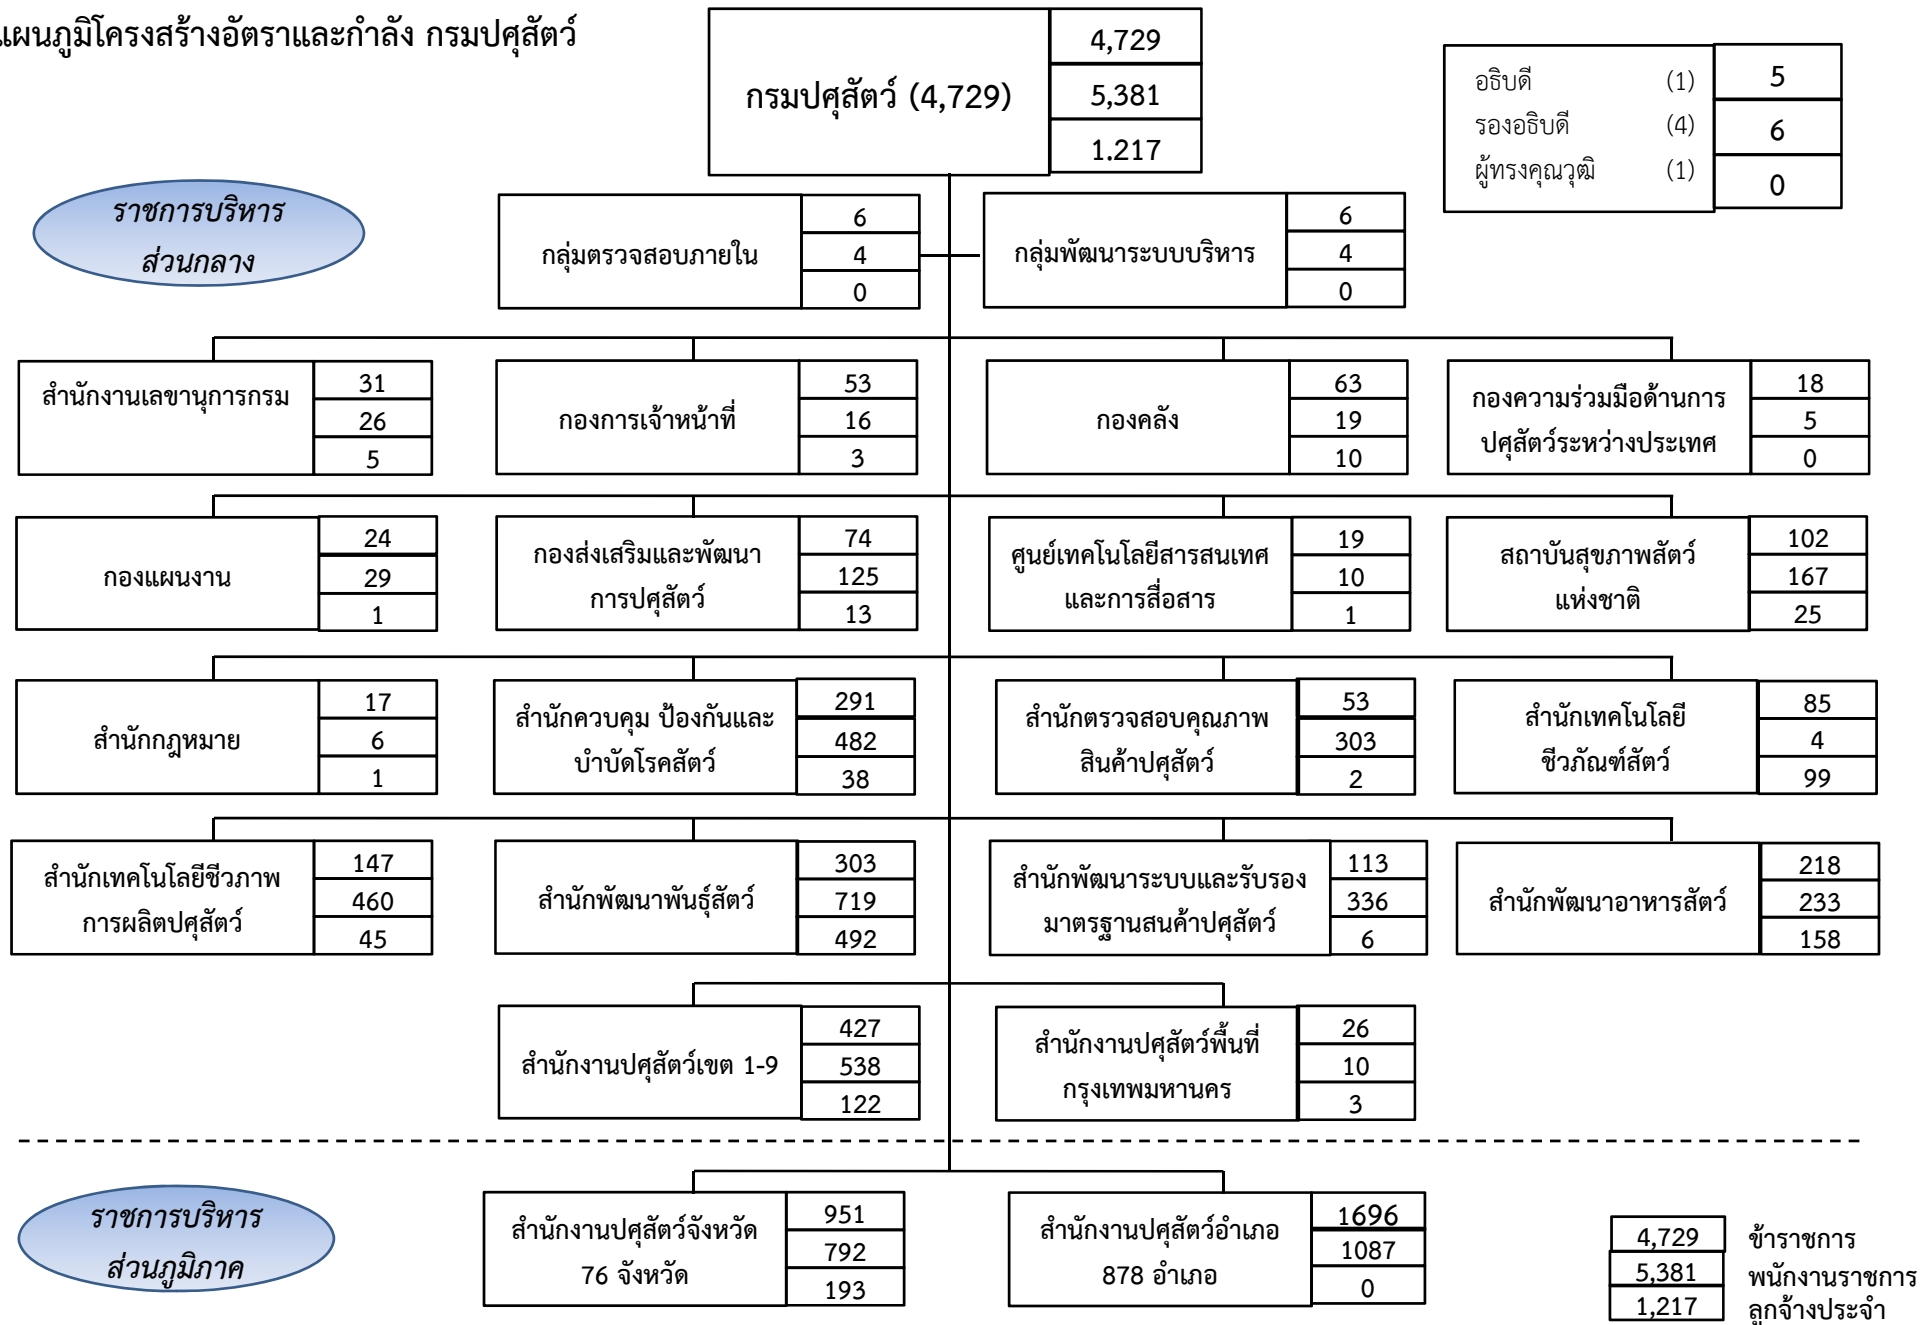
แผนภูมิโครงสร้างอัตราและกำลัง กรมปศุสัตว์

กรมปศุสัตว์ (4,729) 4,729 5,381 1.217

อธิบดี (1) 5
รองอธิบดี (4) 6
ผู้ทรงคุณวุฒิ (1) 0

ราชการบริหารส่วนกลาง

กลุ่มตรวจสอบภายใน 6 4 0
กลุ่มพัฒนาระบบบริหาร 6 4 0

สำนักงานเลขานุการกรม 31 26 5
กองการเจ้าหน้าที่ 53 16 3
กองคลัง 63 19 10
กองความร่วมมือด้านการปศุสัตว์ระหว่างประเทศ 18 5 0

กองแผนงาน 24 29 1
กองส่งเสริมและพัฒนาการปศุสัตว์ 74 125 13
ศูนย์เทคโนโลยีสารสนเทศและการสื่อสาร 19 10 1
สถาบันสุขภาพสัตว์แห่งชาติ 102 167 25

สำนักกฎหมาย 17 6 1
สำนักควบคุม ป้องกันและบำบัดโรคสัตว์ 291 482 38
สำนักตรวจสอบคุณภาพสินค้าปศุสัตว์ 53 303 2
สำนักเทคโนโลยีชีวภัณฑ์สัตว์ 85 4 99

สำนักเทคโนโลยีชีวภาพการผลิตปศุสัตว์ 147 460 45
สำนักพัฒนาพันธุ์สัตว์ 303 719 492
สำนักพัฒนาระบบและรับรองมาตรฐานสินค้าปศุสัตว์ 113 336 6
สำนักพัฒนาอาหารสัตว์ 218 233 158

สำนักงานปศุสัตว์เขต 1-9 427 538 122
สำนักงานปศุสัตว์พื้นที่กรุงเทพมหานคร 26 10 3

ราชการบริหารส่วนภูมิภาค

สำนักงานปศุสัตว์จังหวัด 76 จังหวัด 951 792 193
สำนักงานปศุสัตว์อำเภอ 878 อำเภอ 1696 1087 0

| 4,729 | ข้าราชการ |
|---|---|
| 5,381 | พนักงานราชการ |
| 1,217 | ลูกจ้างประจำ |